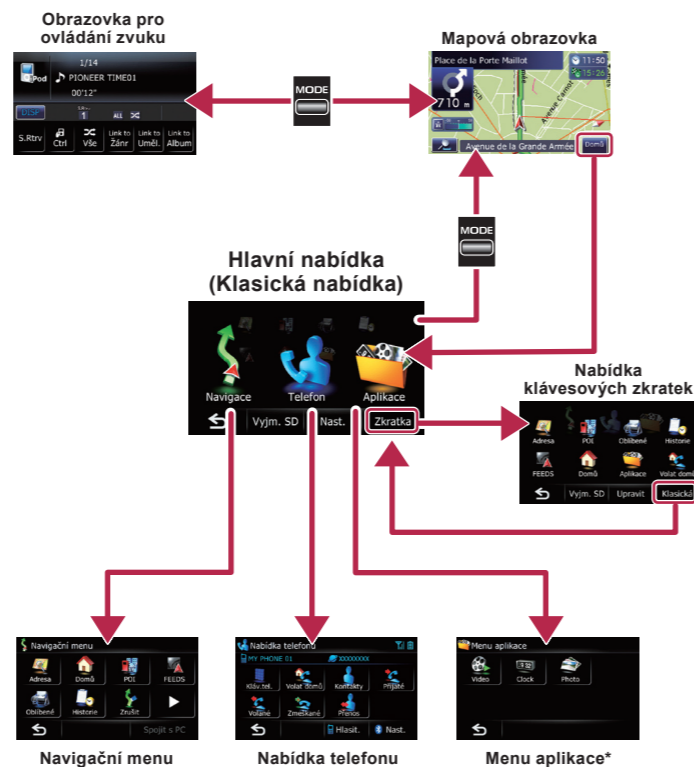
Obrazovka pro ovládání zvuku

iPod 1/14 PIONEER TIME01 00'12"

DISP 1 ALL

S.Rtrv Ctrl Vše Link to Žánr Link to Uměl. Link to Album

MODE

Mapová obrazovka

Place de la Porte Maillot

11:50

15:26

710 m

Avenue de la Grande Armée

Domů

MODE

Hlavní nabídka
(Klasická nabídka)

Navigace Telefon Aplikace

Vyjm. SD Nast. Zkratka

Nabídka klávesových zkratek

Adresa POI Oblíbené Historie

FEEDS Domů Aplikace Volat domů

Vyjm. SD Upravit Klasická

Navigační menu

Adresa Domů POI FEEDS

Oblíbené Historie Zrušit

Spojit s PC

Nabídka telefonu

MY PHONE 01 XXXXXXXX

Kláv. tel. Volat domů Kontakty Přijaté

Volané Zmeškané Přenos

Hlasit. Nast.

Menu aplikace

Video Clock Photo

Navigační menu Nabídka telefonu Menu aplikace*